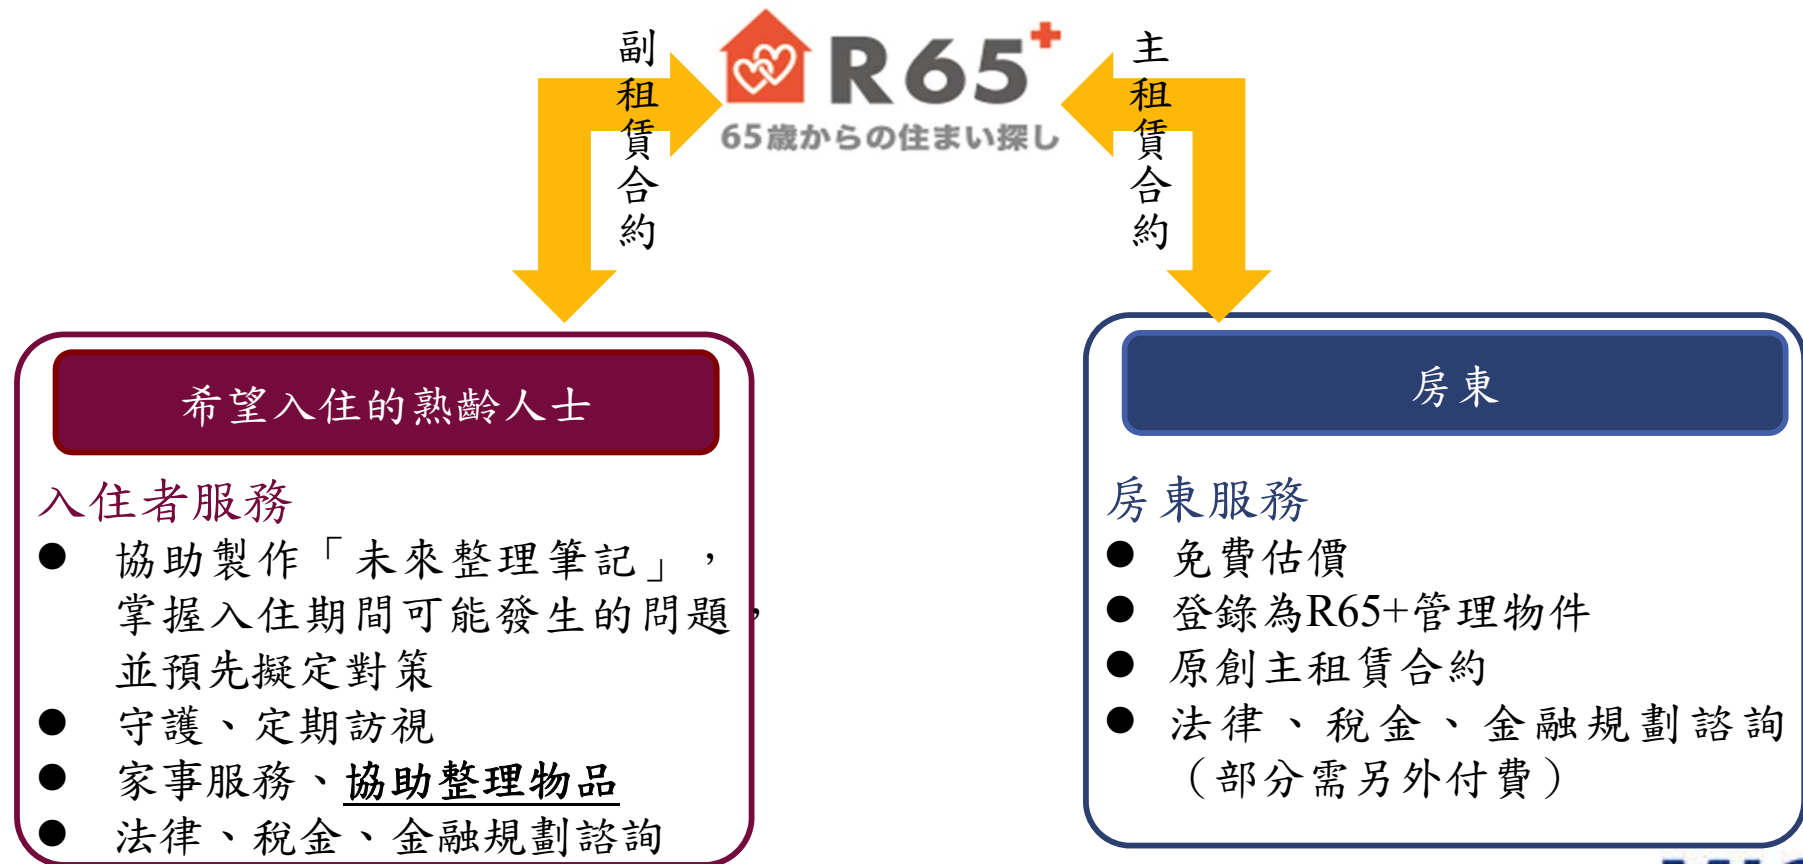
副租賃合約

R65+
65歳からの住まい探し

主租賃合約

希望入住的熟齡人士

入住者服務
● 協助製作「未來整理筆記」，掌握入住期間可能發生的問題，並預先擬定對策
● 守護、定期訪視
● 家事服務、協助整理物品
● 法律、稅金、金融規劃諮詢

房東

房東服務
● 免費估價
● 登錄為R65+管理物件
● 原創主租賃合約
● 法律、稅金、金融規劃諮詢（部分需另外付費）